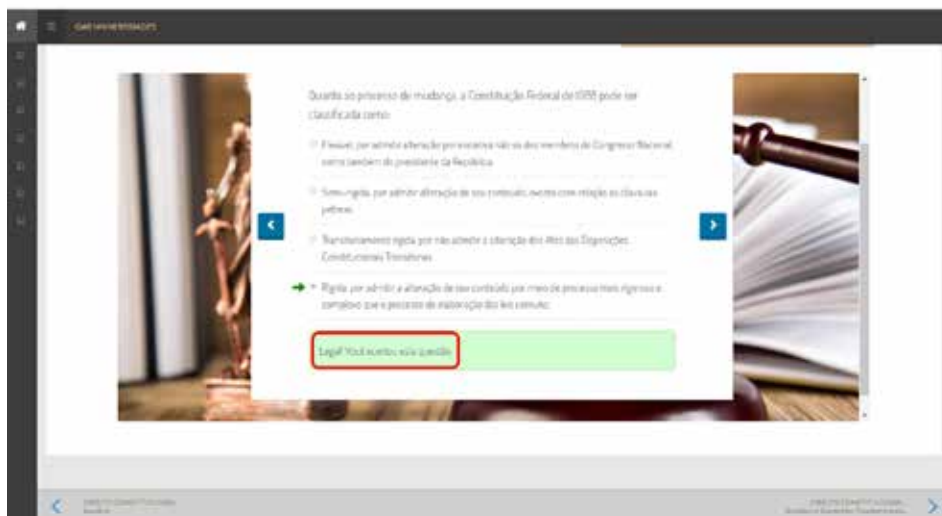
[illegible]

Quanto ao processo de mudança, a Constituição Federal de 1988 pode ser classificada como:

Flexível, por admitir alteração por iniciativa não só dos membros do Congresso Nacional como também do presidente da República.

Semirrígida, por admitir alteração de seu conteúdo, exceto com relação às cláusulas pétreas.

Transitoriamente rígida, por não admitir a alteração dos Atos das Disposições Constitucionais Transitórias.

Rígida, por admitir a alteração de seu conteúdo por meio de processo mais rigoroso e complexo que o processo de elaboração das leis comuns.

Legal! Você acertou esta questão.

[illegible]

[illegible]